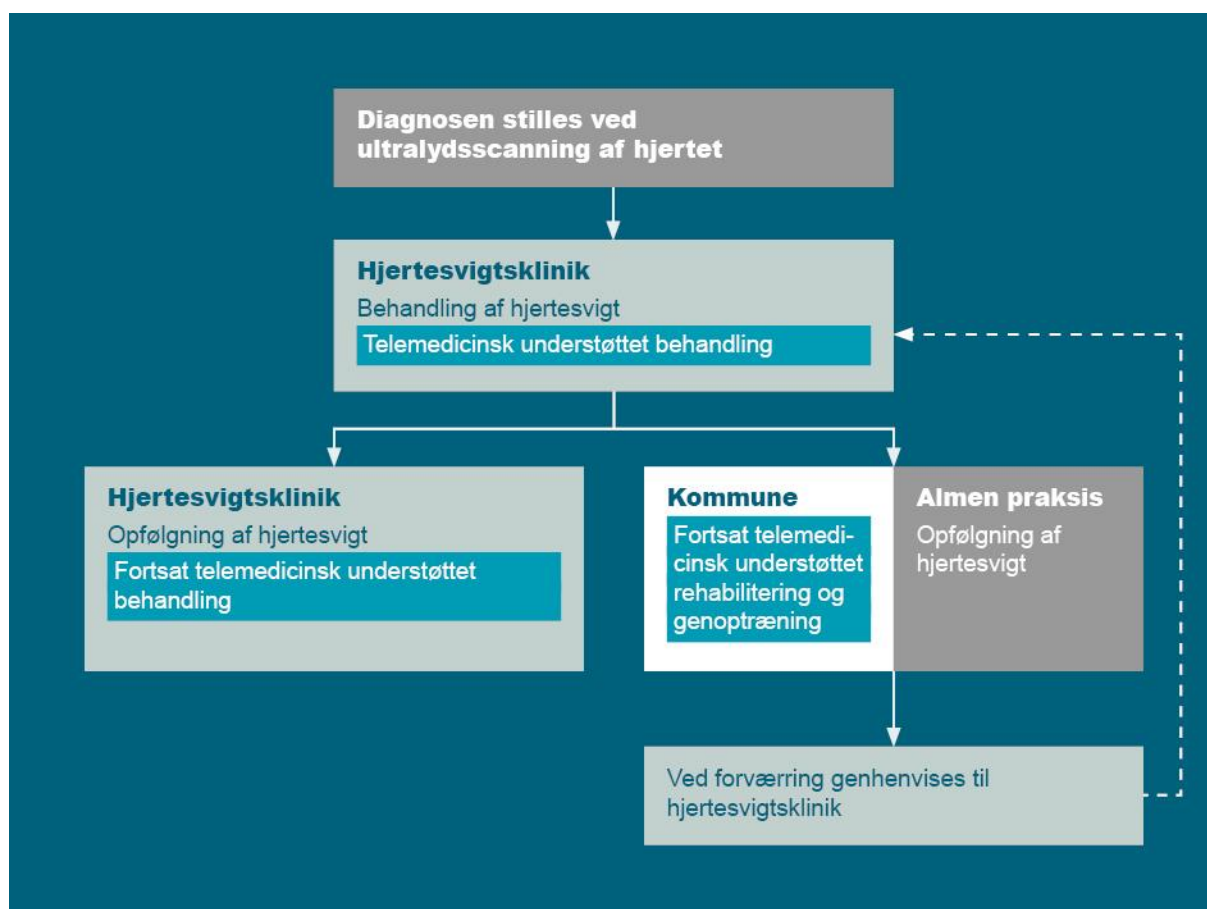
Diagnosen stilles ved ultralydsscanning af hjertet

Hjertesvigtsklinik

Behandling af hjertesvigt

Telemedicinsk understøttet behandling

Hjertesvigtsklinik

Opfølgning af hjertesvigt

Fortsat telemedicinsk understøttet behandling

Kommune

Fortsat telemedicinsk understøttet rehabilitering og genoptræning

Almen praksis

Opfølgning af hjertesvigt

Ved forværring genhenvises til hjertesvigtsklinik